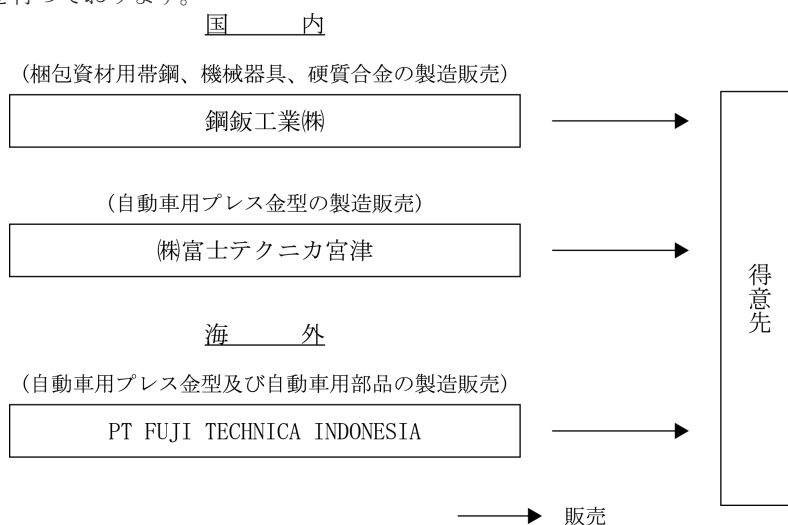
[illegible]行っております。

国　　内

（梱包資材用帯鋼、機械器具、硬質合金の製造販売）

鋼鈑工業㈱

（自動車用プレス金型の製造販売）

㈱富士テクニカ宮津

海　　外

（自動車用プレス金型及び自動車用部品の製造販売）

PT FUJI TECHNICA INDONESIA

得意先

販売